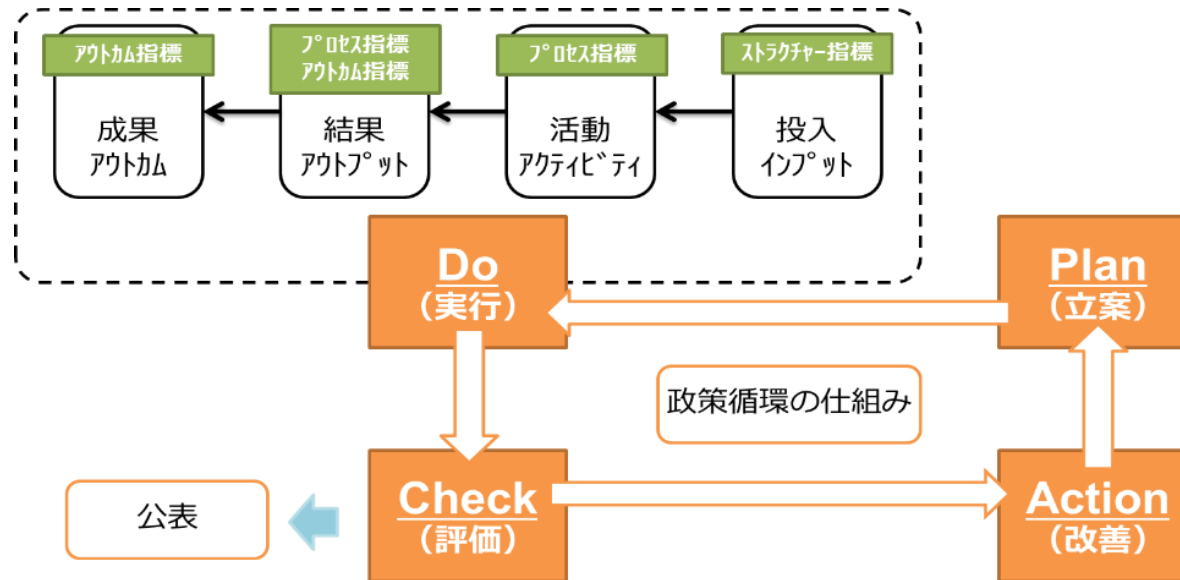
アウトカム指標
成果
アウトカム

プロセス指標
アウトカム指標
結果
アウトプット

プロセス指標
活動
アクティビティ

ストラクチャー指標
投入
インプット

Do
（実行）

Plan
（立案）

政策循環の仕組み

公表

Check
（評価）

Action
（改善）